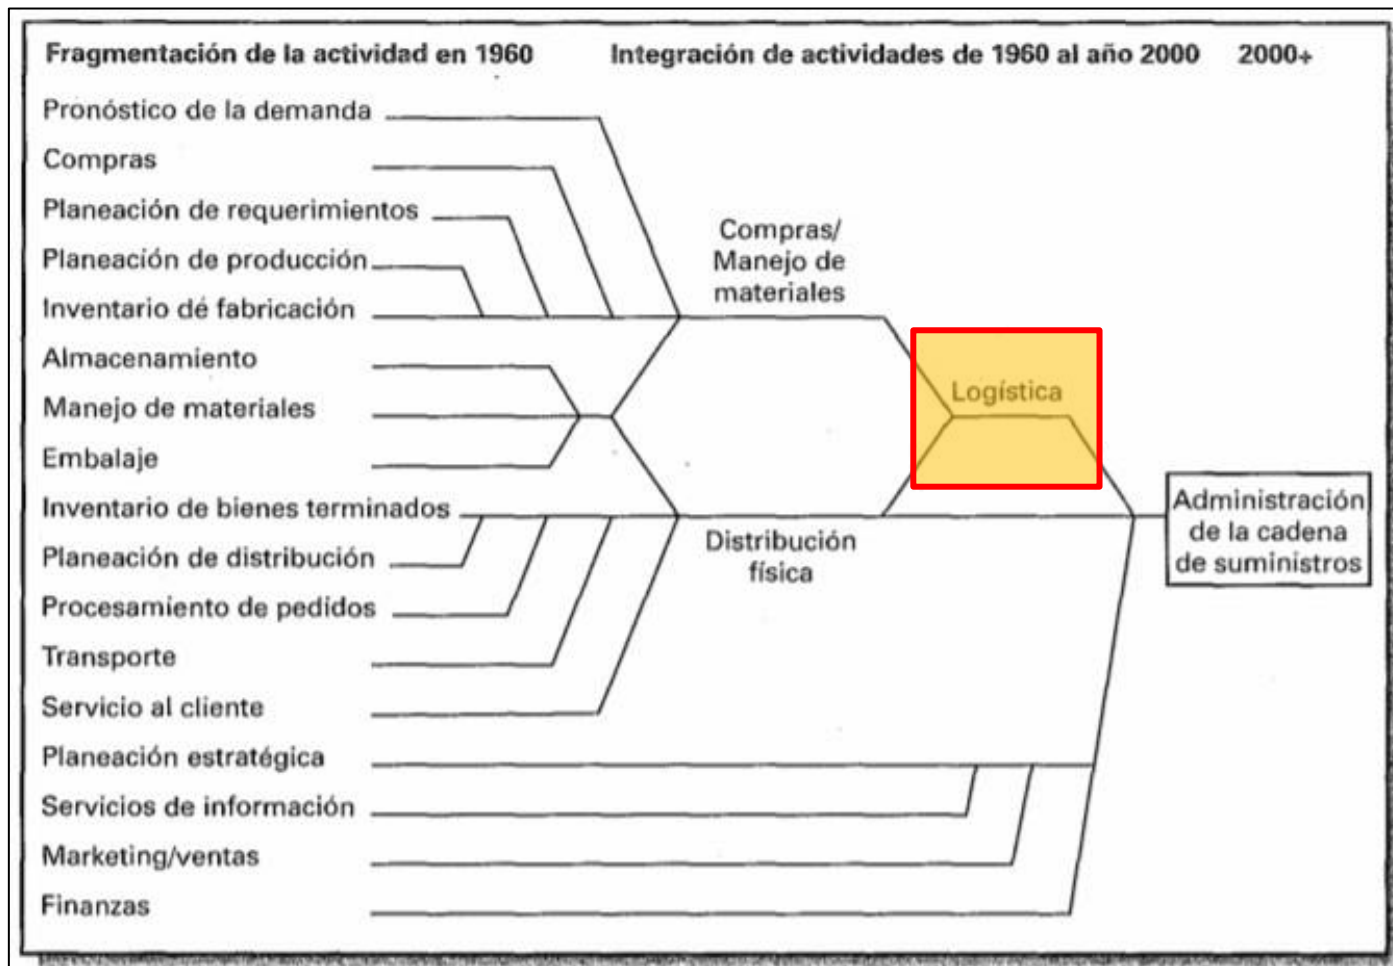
Fragmentación de la actividad en 1960

Integración de actividades de 1960 al año 2000

2000+

Pronóstico de la demanda
Compras
Planeación de requerimientos
Planeación de producción
Inventario dé fabricación
Almacenamiento
Manejo de materiales
Embalaje
Inventario de bienes terminados
Planeación de distribución
Procesamiento de pedidos
Transporte
Servicio al cliente
Planeación estratégica
Servicios de información
Marketing/ventas
Finanzas

Compras/ Manejo de materiales

Distribución física

Logística

Administración de la cadena de suministros